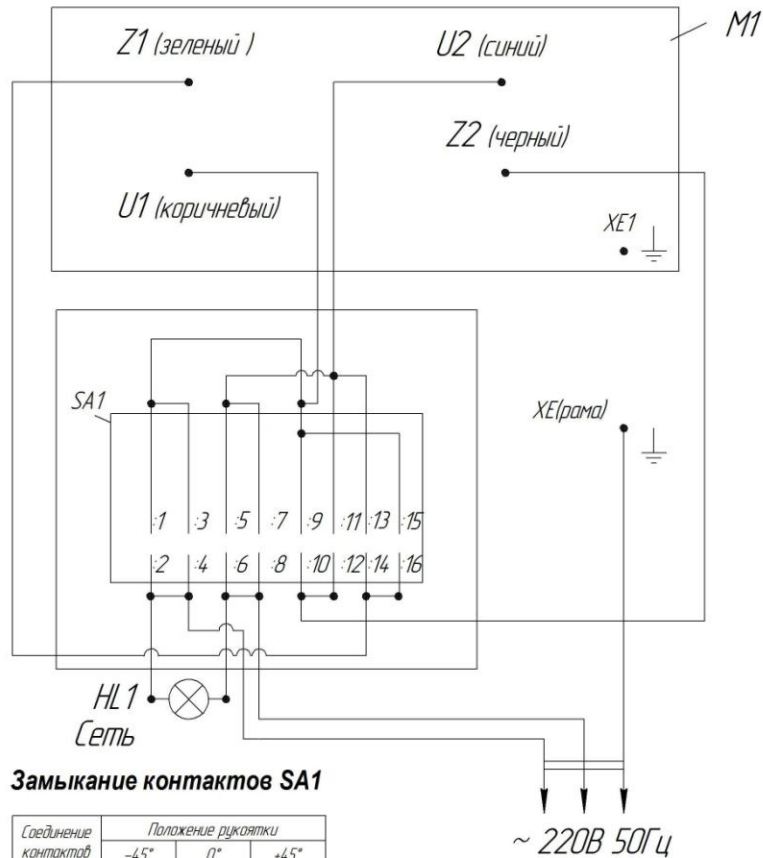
M1

Z1 (зеленый )

U2 (синий)

Z2 (черный)

U1 (коричневый)

XE1

SA1

XE(рама)

1 3 5 7 9 11 13 15

2 4 6 8 10 12 14 16

HL1
Сеть

Замыкание контактов SA1

~ 220В 50Гц

| Соединение контактов | Положение рукоятки | | |
|---|---|---|---|
| | -45° | 0° | +45° |